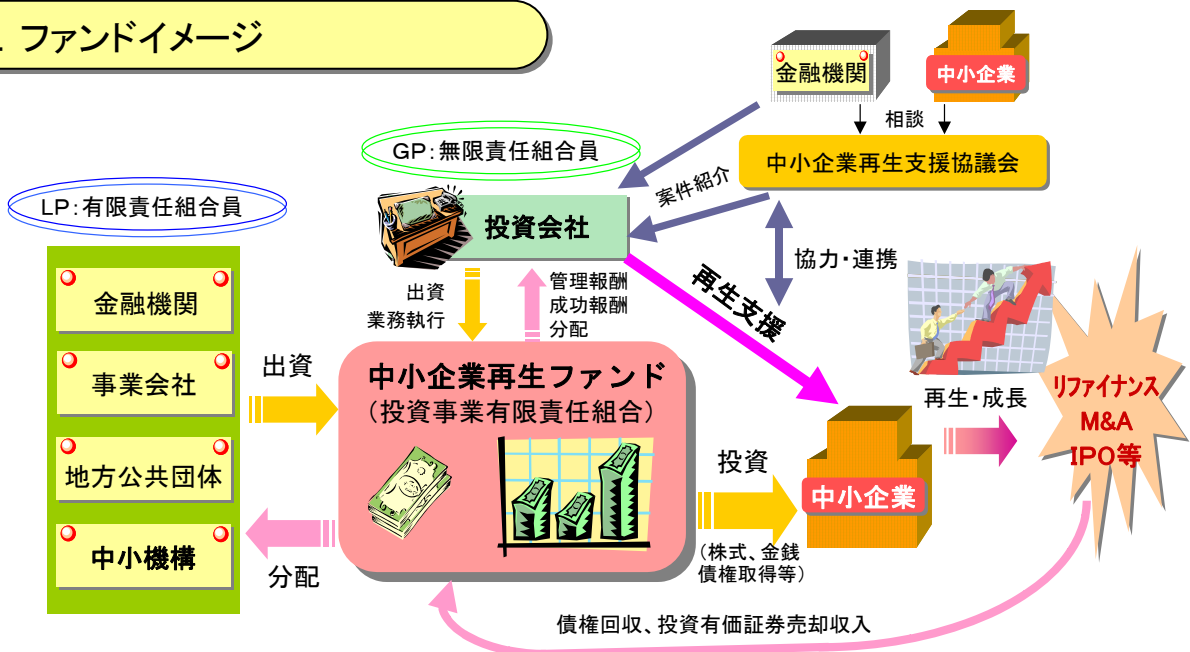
. ファンドイメージ

金融機関

中小企業

相談

中小企業再生支援協議会

GP:無限責任組合員

案件紹介

投資会社

LP:有限責任組合員

協力・連携

再生支援

出資
業務執行

管理報酬
成功報酬
分配

金融機関

事業会社

地方公共団体

中小機構

出資

分配

中小企業再生ファンド
(投資事業有限責任組合)

投資

中小企業

(株式、金銭債権取得等)

再生・成長

リファイナンス
M&A
IPO等

債権回収、投資有価証券売却収入